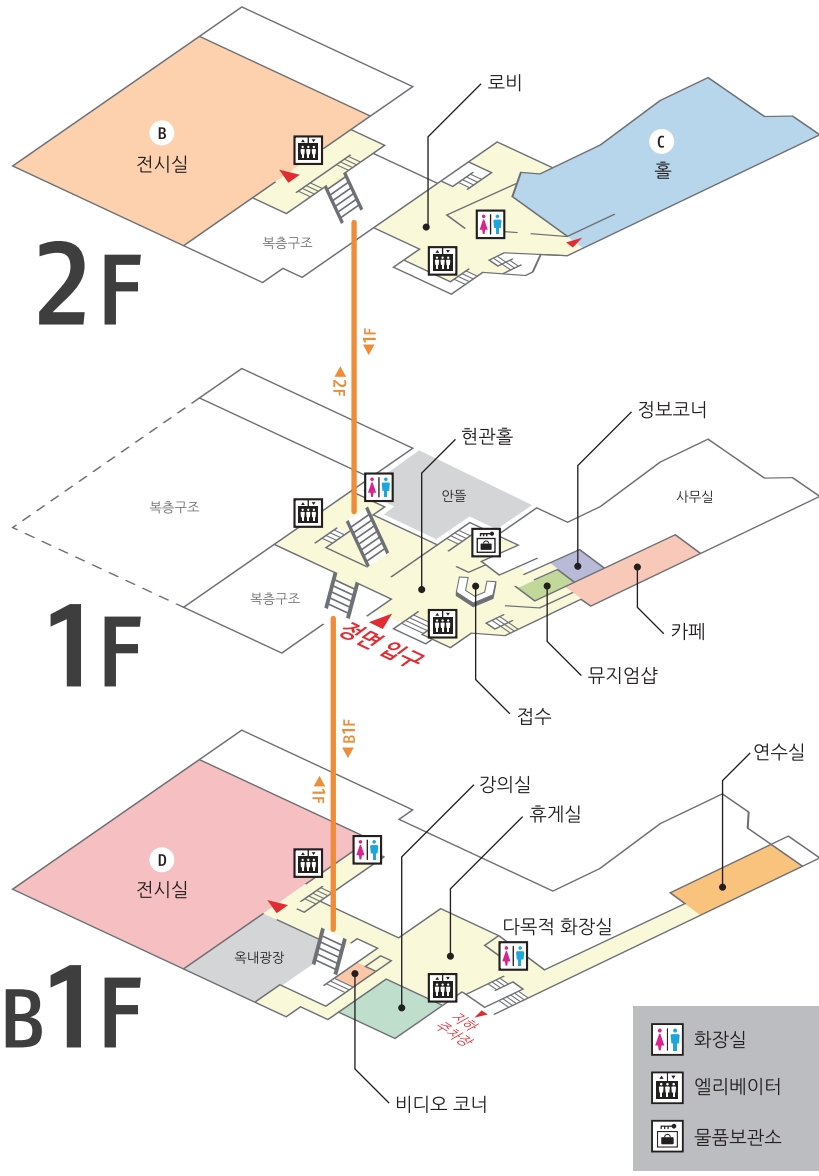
로비

B
전시실

C
홀

복층구조

2F

◀1F

◀2F

현관홀

정보코너

안뜰

사무실

복층구조

복층구조

정면 입구

1F

카페

뮤지엄샵

접수

◀B1F

◀1F

강의실

휴게실

연수실

D
전시실

다목적 화장실

옥내광장

B1F

지하 주차장

비디오 코너

화장실
엘리베이터
물품보관소